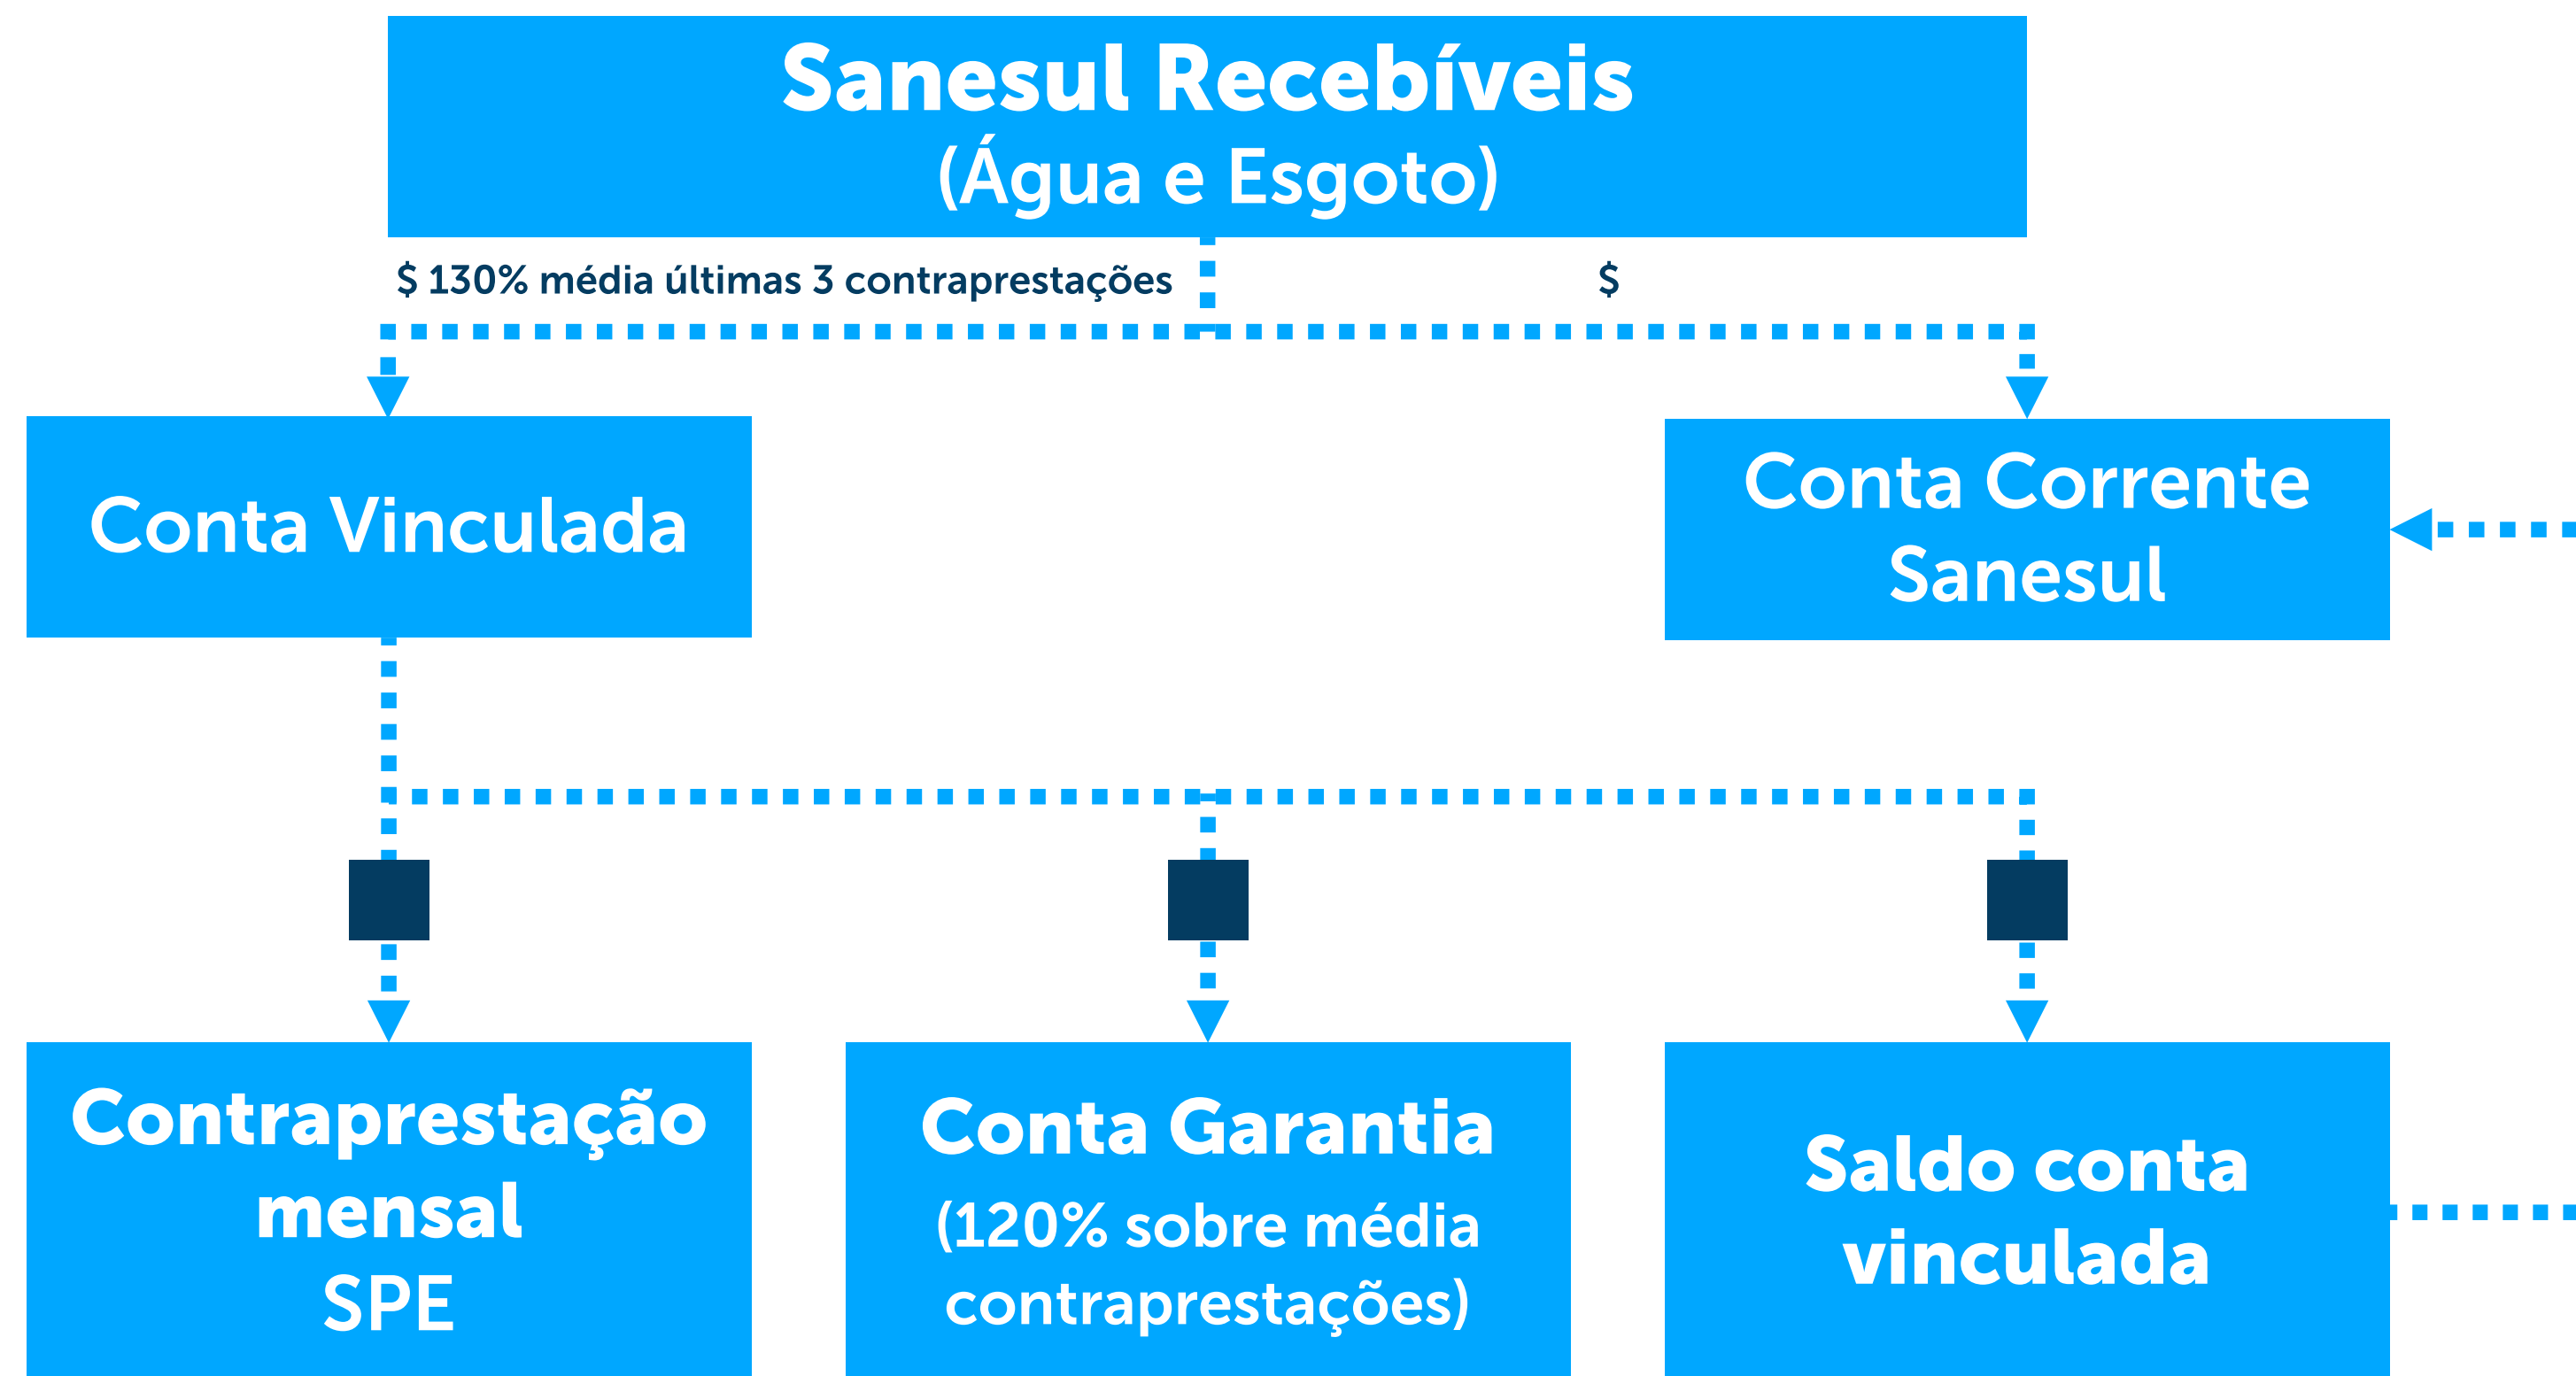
Sanesul Recebíveis
(Água e Esgoto)

$ 130% média últimas 3 contraprestações

$

Conta Vinculada

Conta Corrente Sanesul

Contraprestação mensal SPE

Conta Garantia
(120% sobre média contraprestações)

Saldo conta vinculada